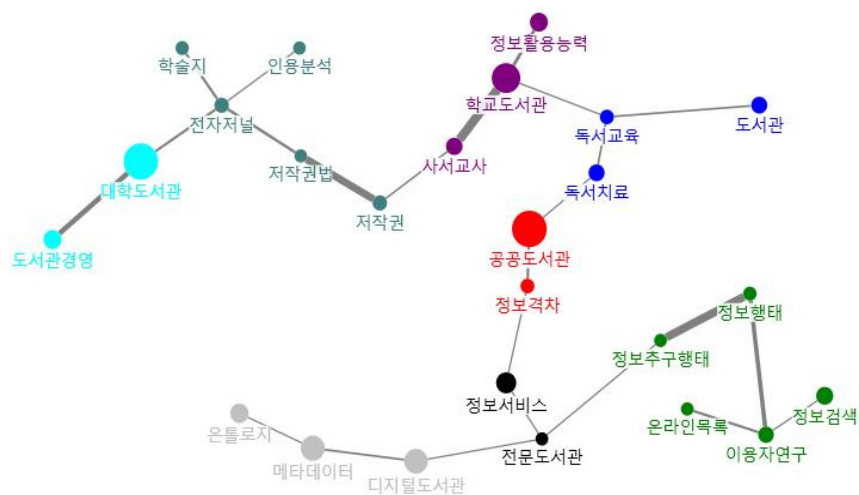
정보활용능력
학술지
인용분석
학교도서관
전자저널
독서교육
도서관
대학도서관
저작권법
사서교사
독서치료
저작권
도서관경영
공공도서관
정보격차
정보행태
정보추구행태
정보서비스
정보검색
온톨로지
온라인목록
전문도서관
이용자연구
메타데이터
디지털도서관